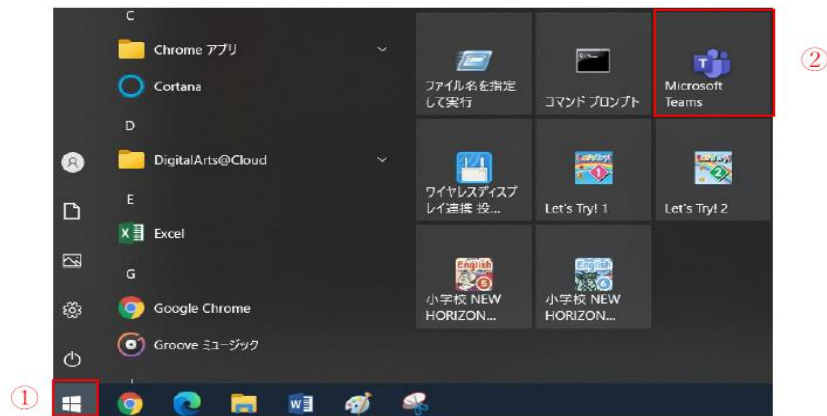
C
Chrome アプリ
Cortana
D
DigitalArts@Cloud
E
Excel
G
Google Chrome
Groove ミュージック

ファイル名を指定して実行
コマンド プロンプト
Microsoft Teams
ワイヤレスディスプレイ連携 投...
Let's Try! 1
Let's Try! 2
小学校 NEW HORIZON...
小学校 NEW HORIZON...

②
①